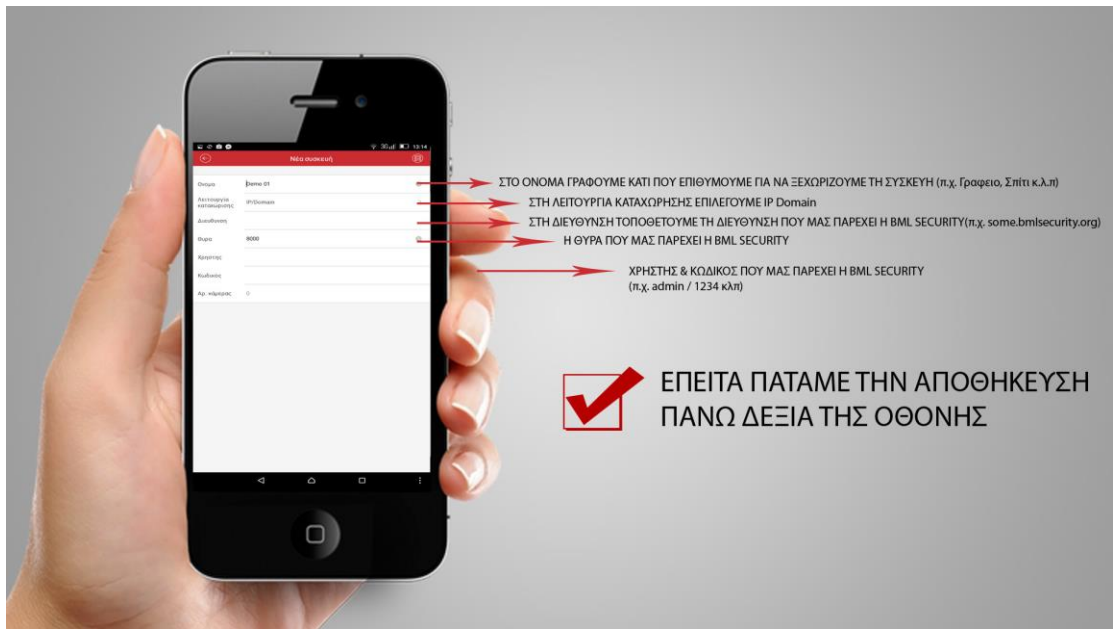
3G 13:14

Νέα συσκευή

Όνομα Demo 01

Λειτουργία καταχώρησης IP/Domain

Διεύθυνση

Θύρα 8000

Χρήστης

Κωδικός

Αρ. κάμερας 0

ΣΤΟ ΟΝΟΜΑ ΓΡΑΦΟΥΜΕ ΚΑΤΙ ΠΟΥ ΕΠΙΘΥΜΟΥΜΕ ΓΙΑ ΝΑ ΞΕΧΩΡΙΖΟΥΜΕ ΤΗ ΣΥΣΚΕΥΗ (π.χ. Γραφειο, Σπίτι κ.λ.π)

ΣΤΗ ΛΕΙΤΟΥΡΓΙΑ ΚΑΤΑΧΩΡΗΣΗΣ ΕΠΙΛΕΓΟΥΜΕ IP Domain

ΣΤΗ ΔΙΕΥΘΥΝΣΗ ΤΟΠΟΘΕΤΟΥΜΕ ΤΗ ΔΙΕΥΘΥΝΣΗ ΠΟΥ ΜΑΣ ΠΑΡΕΧΕΙ Η BML SECURITY(π.χ. some.bmlsecurity.org)

Η ΘΥΡΑ ΠΟΥ ΜΑΣ ΠΑΡΕΧΕΙ Η BML SECURITY

ΧΡΗΣΤΗΣ & ΚΩΔΙΚΟΣ ΠΟΥ ΜΑΣ ΠΑΡΕΧΕΙ Η BML SECURITY
(π.χ. admin / 1234 κλπ)

ΕΠΕΙΤΑ ΠΑΤΑΜΕ ΤΗΝ ΑΠΟΘΗΚΕΥΣΗ
ΠΑΝΩ ΔΕΞΙΑ ΤΗΣ ΟΘΟΝΗΣ